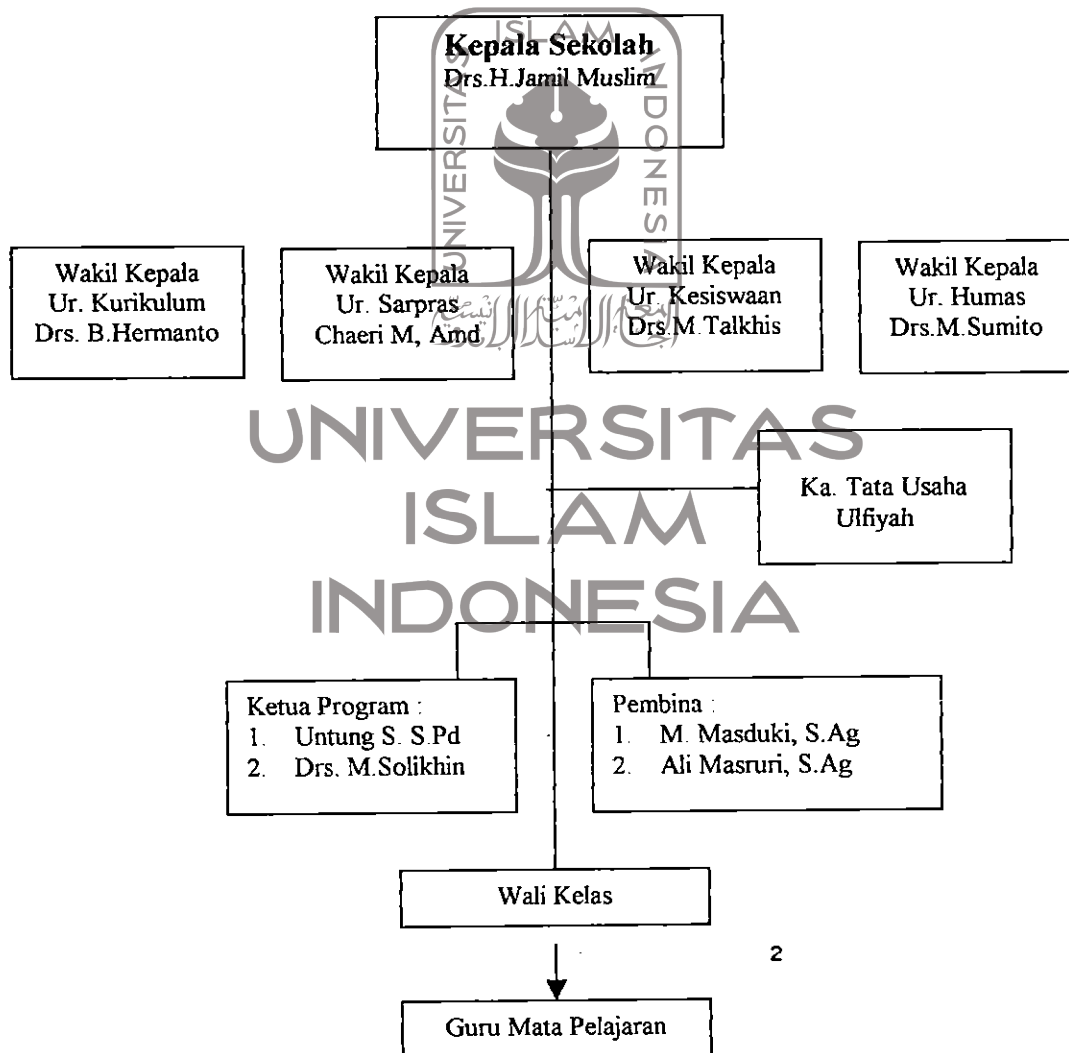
Kepala Sekolah
Drs.H.Jamil Muslim

Wakil Kepala
Ur. Kurikulum
Drs. B.Hermanto

Wakil Kepala
Ur. Sarpras
Chaeri M, Amd

Wakil Kepala
Ur. Kesiswaan
Drs.M.Talkhis

Wakil Kepala
Ur. Humas
Drs.M.Sumito

Ka. Tata Usaha
Ulfiyah

Ketua Program :
1. Untung S. S.Pd
2. Drs. M.Solikhin

Pembina :
1. M. Masduki, S.Ag
2. Ali Masruri, S.Ag

Wali Kelas

2

Guru Mata Pelajaran

UNIVERSITAS ISLAM INDONESIA